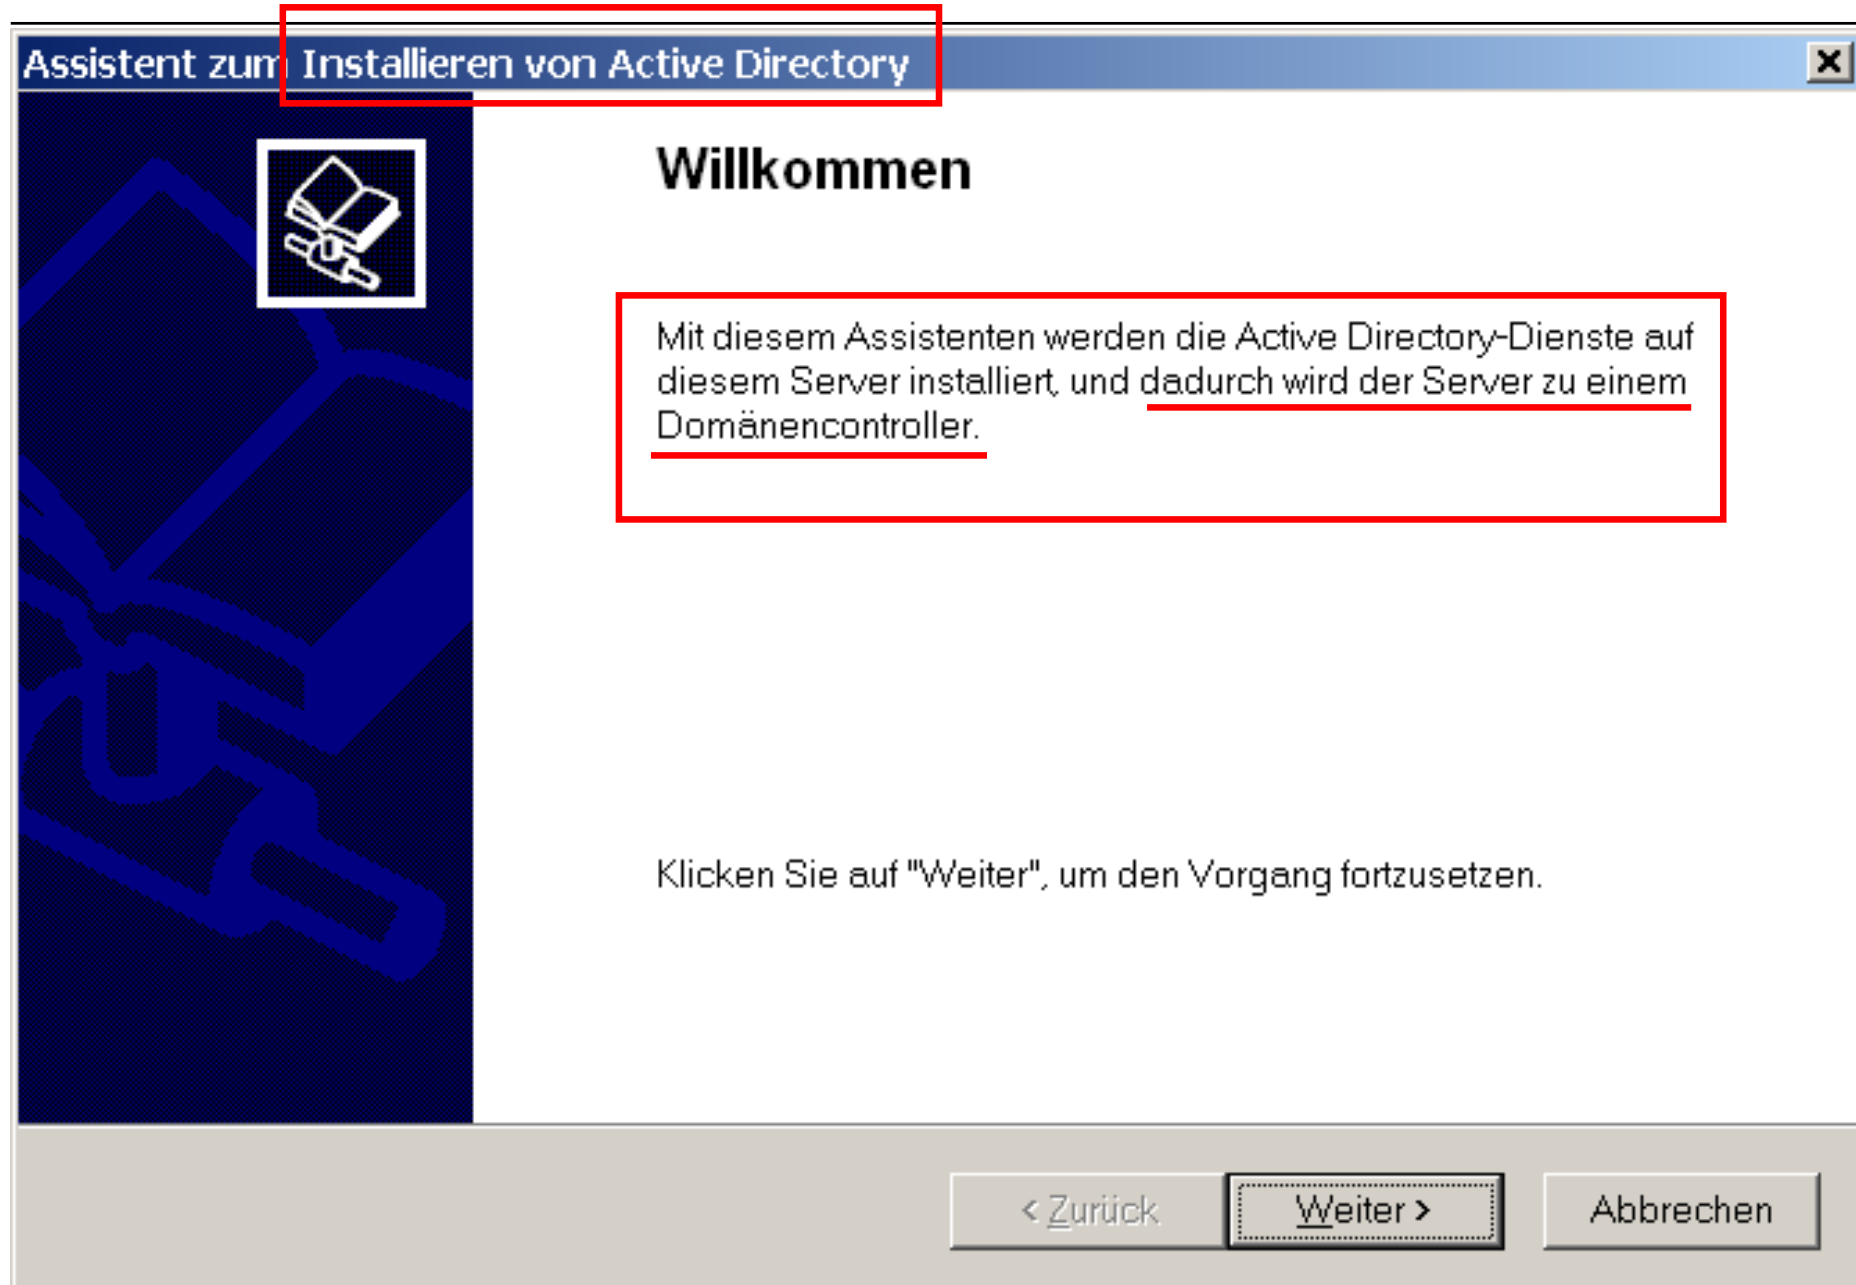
Assistent zum Installieren von Active Directory

X

Willkommen

Mit diesem Assistenten werden die Active Directory-Dienste auf diesem Server installiert, und dadurch wird der Server zu einem Domänencontroller.

Klicken Sie auf "Weiter", um den Vorgang fortzusetzen.

< Zurück | Weiter > | Abbrechen